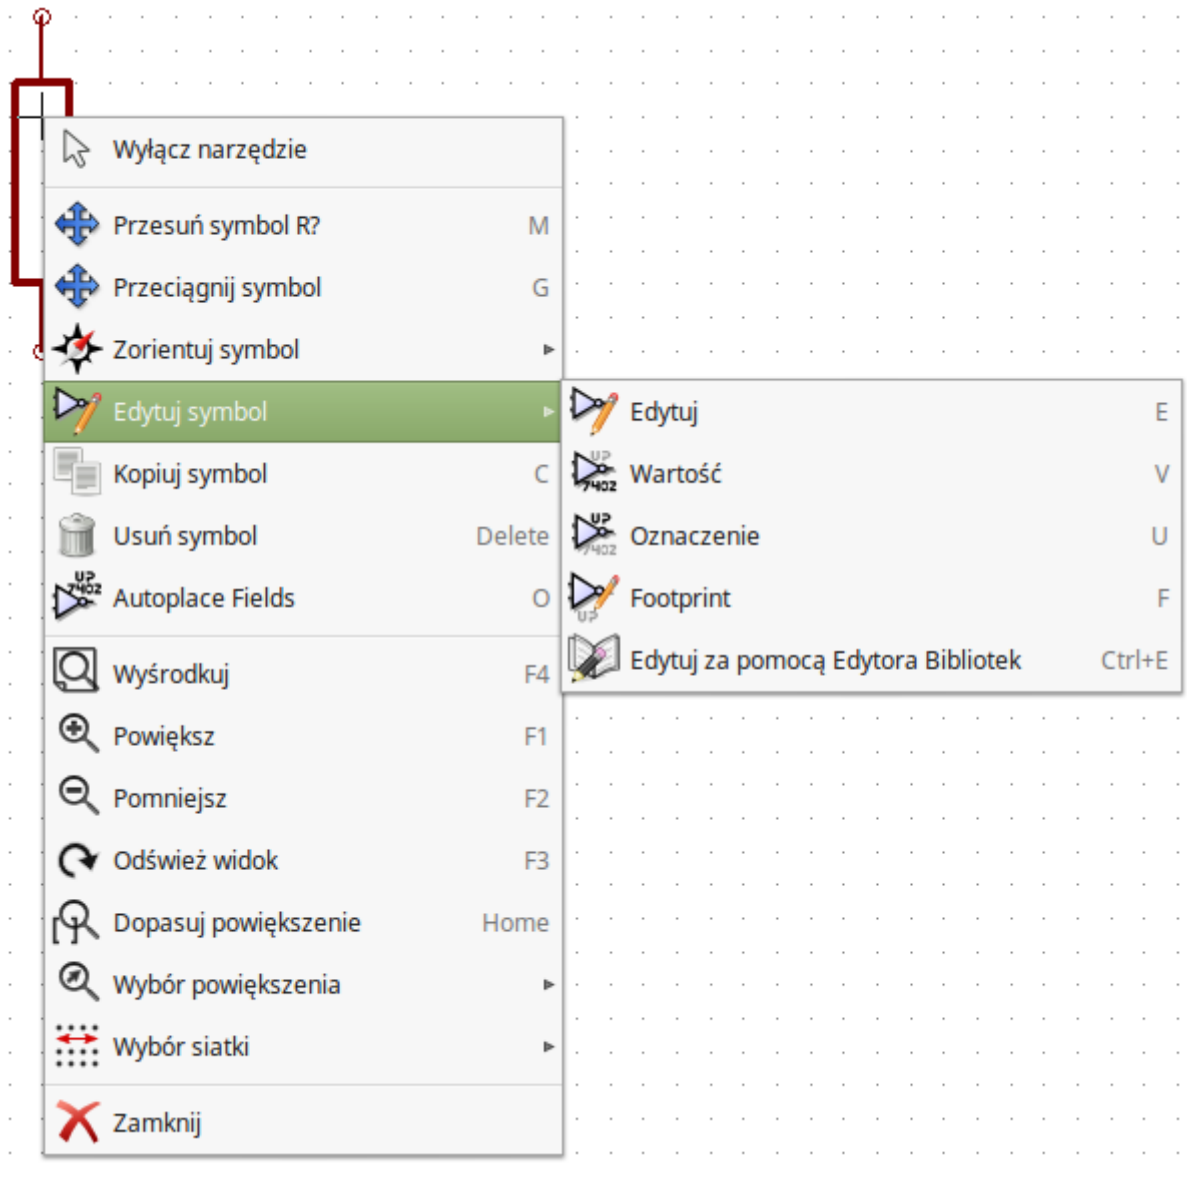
Wyłącz narzędzie

Przesuń symbol R? M
Przeciągnij symbol G
Zorientuj symbol ▸
Edytuj symbol ▸
Kopiuj symbol C
Usuń symbol Delete
Autoplace Fields O

Wyśrodkuj F4
Powiększ F1
Pomniejsz F2
Odśwież widok F3
Dopasuj powiększenie Home
Wybór powiększenia ▸
Wybór siatki ▸

Zamknij

Edytuj E
Wartość V
Oznaczenie U
Footprint F
Edytuj za pomocą Edytora Bibliotek Ctrl+E